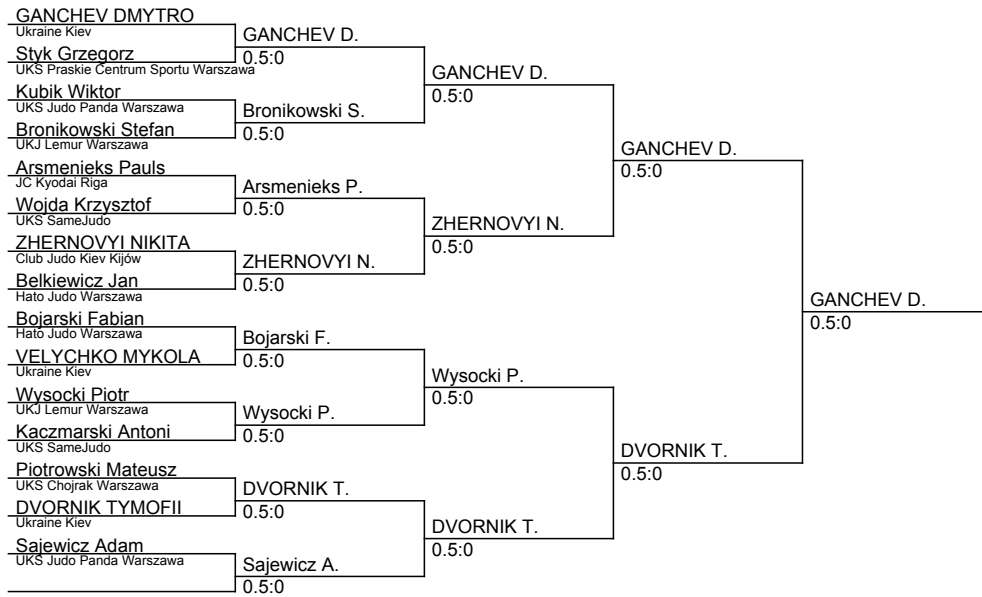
GANCHEV DMYTRO
Ukraine Kiev
Styk Grzegorz
UKS Praskie Centrum Sportu Warszawa
Kubik Wiktor
UKS Judo Panda Warszawa
Bronikowski Stefan
UKJ Lemur Warszawa
Arsmenieks Pauls
JC Kyodai Riga
Wojda Krzysztof
UKS SameJudo
ZHERNOVYI NIKITA
Club Judo Kiev Kijów
Belkiewicz Jan
Hato Judo Warszawa
Bojarski Fabian
Hato Judo Warszawa
VELYCHKO MYKOLA
Ukraine Kiev
Wysocki Piotr
UKJ Lemur Warszawa
Kaczmarski Antoni
UKS SameJudo
Piotrowski Mateusz
UKS Chojrak Warszawa
DVORNIK TYMOFII
Ukraine Kiev
Sajewicz Adam
UKS Judo Panda Warszawa

GANCHEV D.
0.5:0
Bronikowski S.
0.5:0
Arsmenieks P.
0.5:0
ZHERNOVYI N.
0.5:0
Bojarski F.
0.5:0
Wysocki P.
0.5:0
DVORNIK T.
0.5:0
Sajewicz A.
0.5:0

GANCHEV D.
0.5:0
ZHERNOVYI N.
0.5:0
Wysocki P.
0.5:0
DVORNIK T.
0.5:0

GANCHEV D.
0.5:0
DVORNIK T.
0.5:0

GANCHEV D.
0.5:0